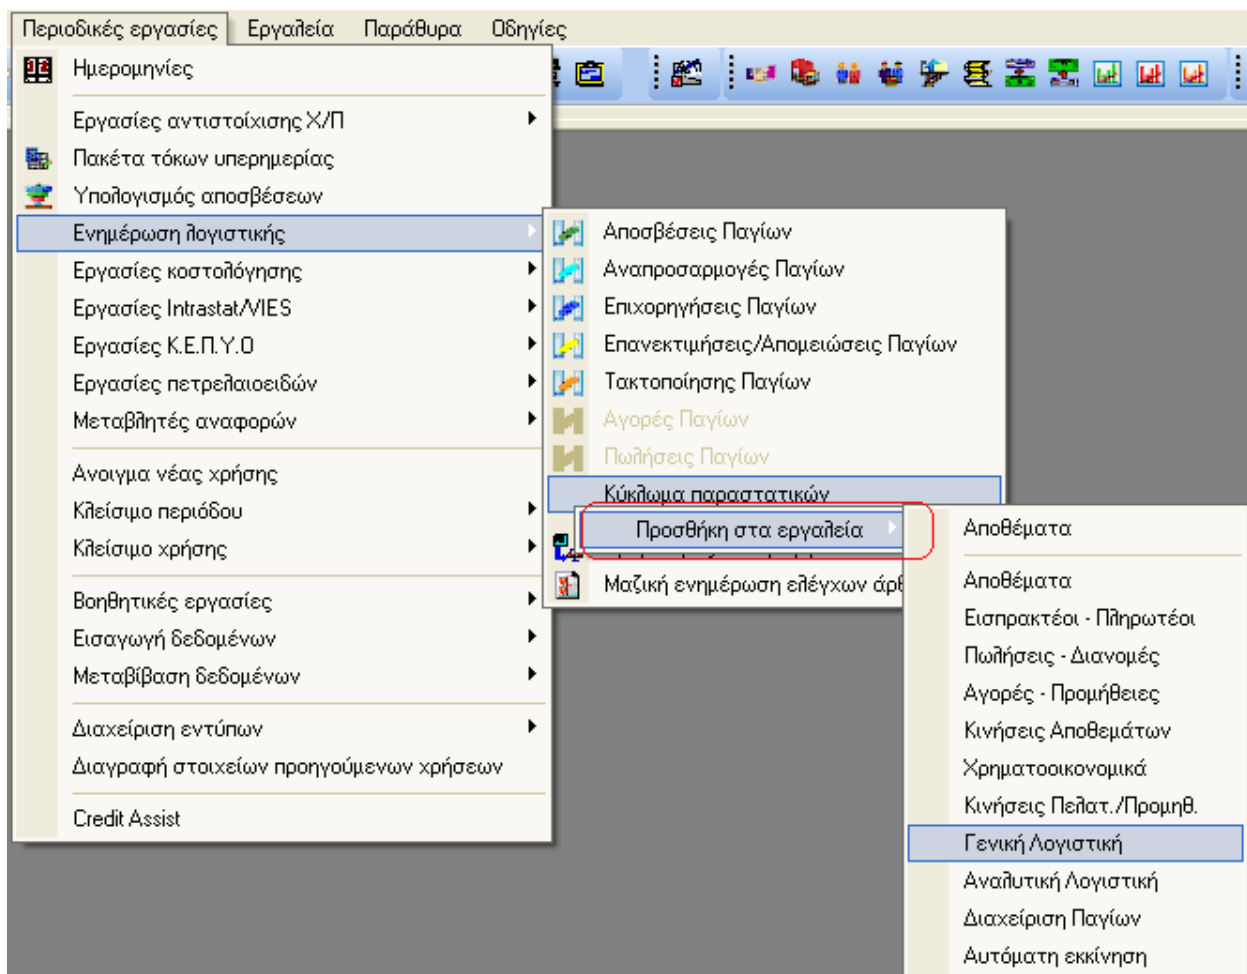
Περιοδικές εργασίες Εργαλεία Παράθυρα Οδηγίες

Ημερομηνίες

Εργασίες αντιστοίχισης Χ/Π
Πακέτα τόκων υπερημερίας
Υπολογισμός αποσβέσεων
Ενημέρωση λογιστικής
Εργασίες κοστολόγησης
Εργασίες Intrastat/VIES
Εργασίες Κ.Ε.Π.Υ.Ο
Εργασίες πετρελαιοειδών
Μεταβλητές αναφορών

Ανοιγμα νέας χρήσης
Κλείσιμο περιόδου
Κλείσιμο χρήσης

Βοηθητικές εργασίες
Εισαγωγή δεδομένων
Μεταβίβαση δεδομένων

Διαχείριση εντύπων
Διαγραφή στοιχείων προηγούμενων χρήσεων

Credit Assist

Αποσβέσεις Παγίων
Αναπροσαρμογές Παγίων
Επιχορηγήσεις Παγίων
Επανεκτιμήσεις/Απομειώσεις Παγίων
Τακτοποίησης Παγίων
Αγορές Παγίων
Πωλήσεις Παγίων
Κύκλωμα παραστατικών
Προσθήκη στα εργαλεία
Μαζική ενημέρωση ελέγχων άρθ

Αποθέματα

Αποθέματα
Εισπρακτέοι - Πληρωτέοι
Πωλήσεις - Διανομές
Αγορές - Προμήθειες
Κινήσεις Αποθεμάτων
Χρηματοοικονομικά
Κινήσεις Πελατ./Προμηθ.
Γενική Λογιστική
Αναλυτική Λογιστική
Διαχείριση Παγίων
Αυτόματη εκκίνηση